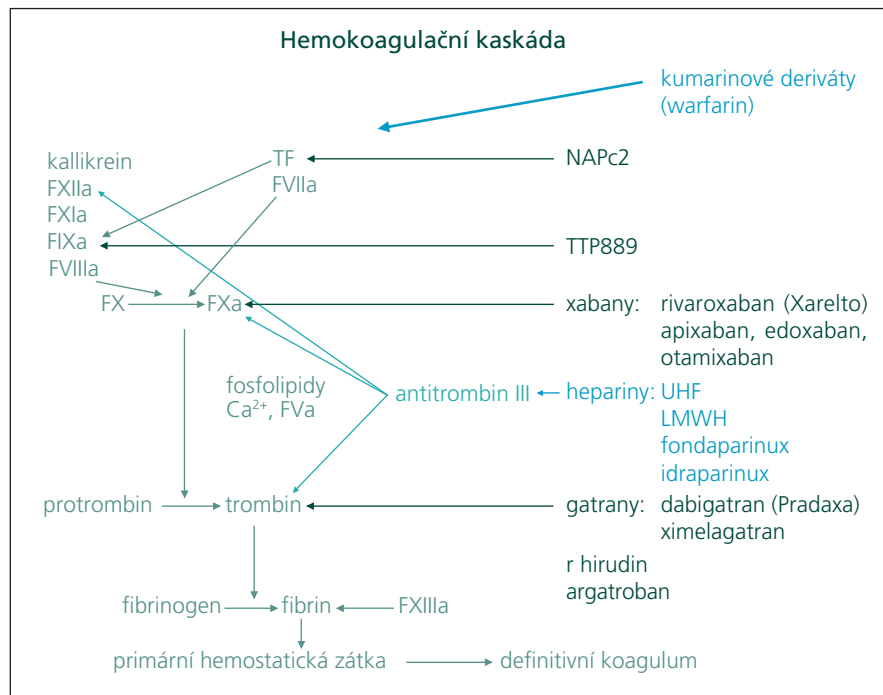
Hemokoagulační kaskáda

kumarinové deriváty (warfarin)

kallikrein
FXIIa
FXIa
FIXa
FVIIIa

TF
FVIIa

NAPc2

TTP889

FX
FXa

xabany: rivaroxaban (Xarelto)
apixaban, edoxaban,
otamixaban

fosfolipidy
$Ca^{2+}$, FVa

antitrombin III

heparíny: UHF
LMWH
fondaparinux
idraparinux

protrombin
trombin

gatrany: dabigatran (Pradaxa)
ximelagatran

r hirudin
argatroban

fibrinogen
fibrin
FXIIIa

primární hemostatická zátka
definitivní koagulum